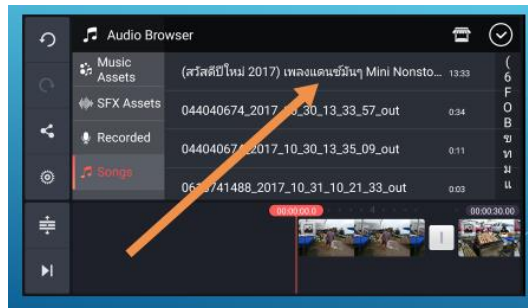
Audio Browser

Music Assets
SFX Assets
Recorded
Songs

(สวัสดีปีใหม่ 2017) เพลงแดนซ์มันๆ Mini Nonsto... 13:33
044040674_2017_10_30_13_33_57_out 0:34
044040674_2017_10_30_13_35_09_out 0:11
0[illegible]741488_2017_10_31_10_21_33_out 0:03

( 6 F O B ข ท ม น

00:00:00.0
00:00:30.00